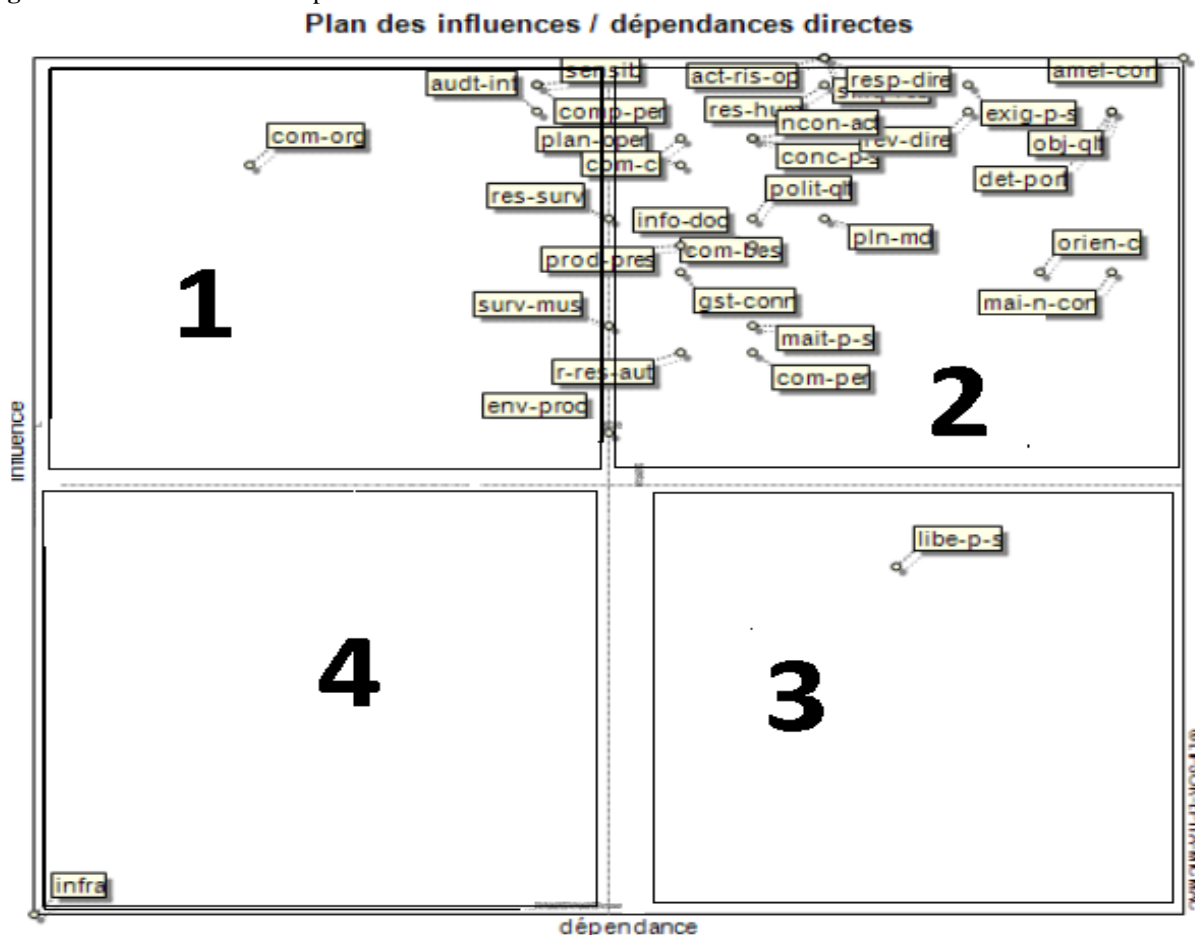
Plan des influences / dépendances directes

sensit
audt-inf
comp-per
com-org
plan-oper
com-c
res-surv
info-doc
prod-pres
com-bes
surv-mus
r-res-aut
env-proc
act-ris-op
resp-dire
res-hum
ncon-ac
conc-p-s
rev-dire
exig-p-s
obj-ql
det-port
polit-ql
pln-md
orien-c
mai-n-con
gst-conn
mait-p-s
com-per
amel-cor
libe-p-s
infra

1
2
3
4

influence
dépendance